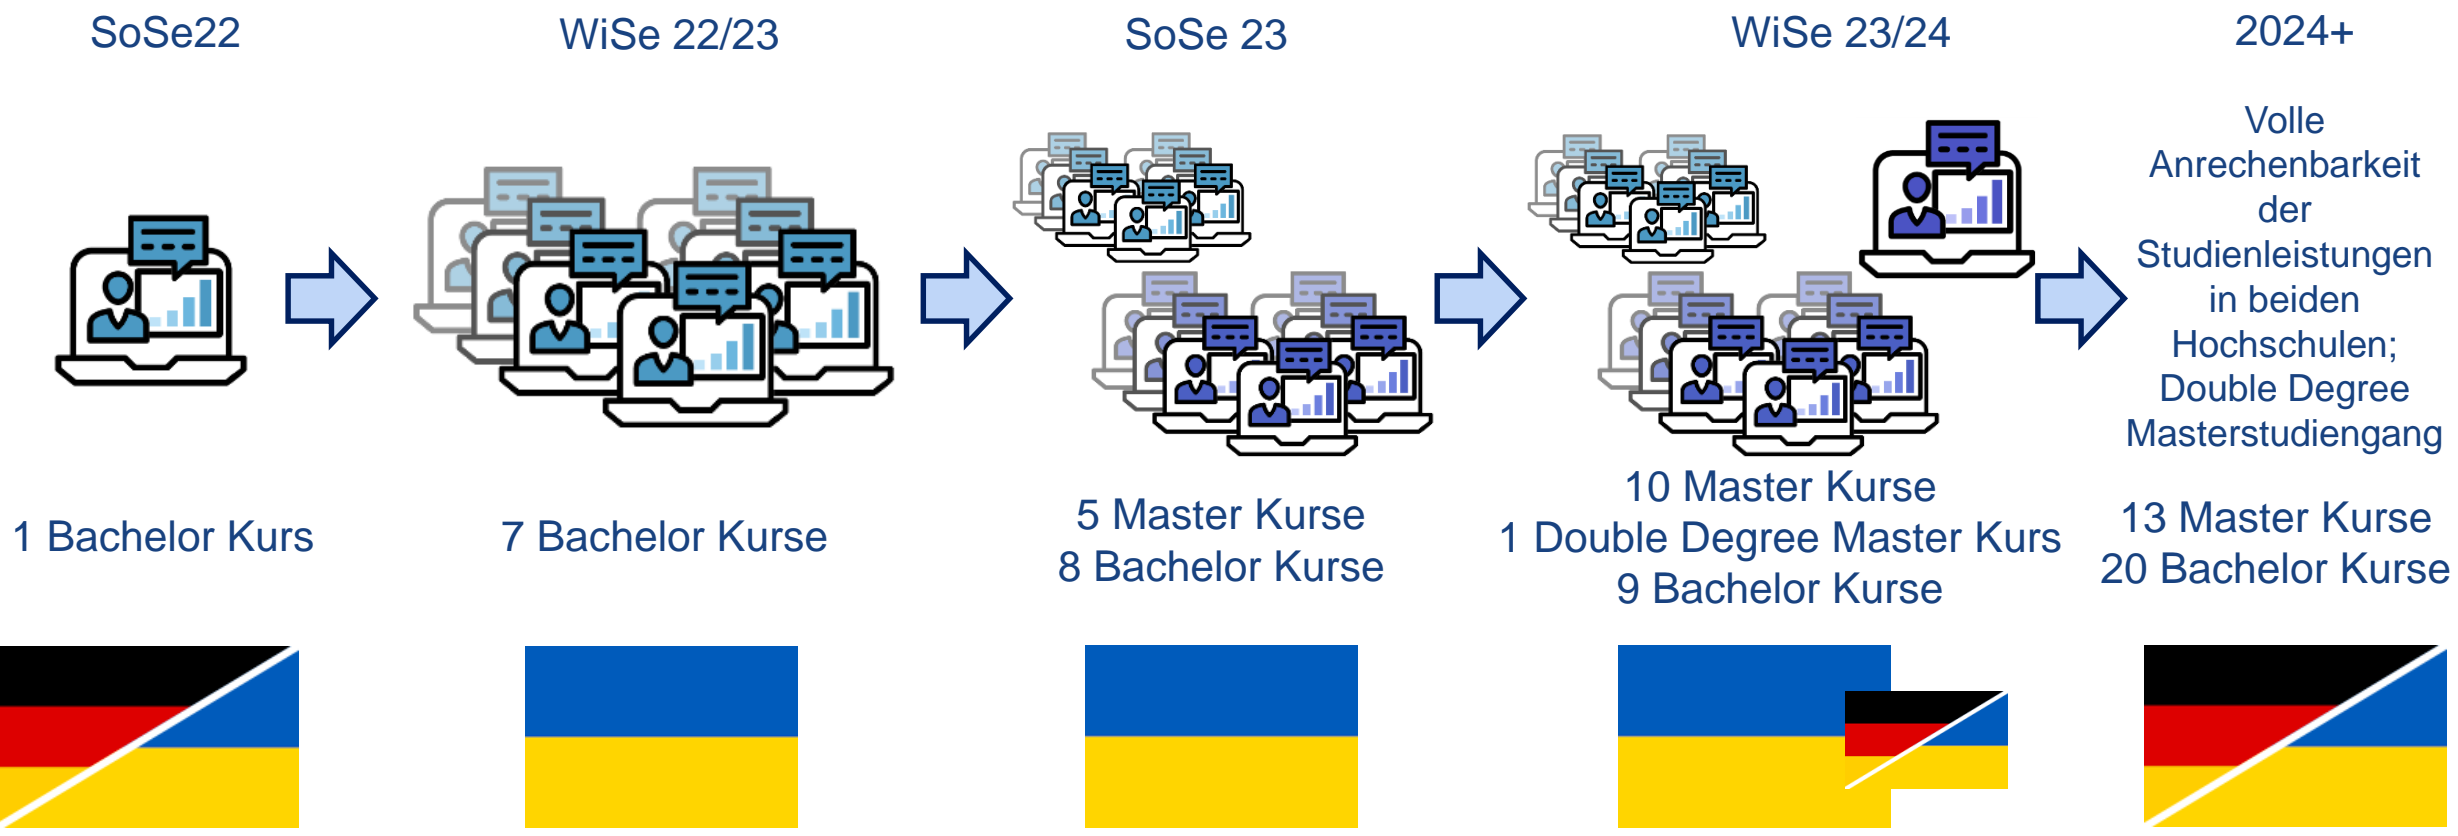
SoSe22

WiSe 22/23

SoSe 23

WiSe 23/24

2024+

Volle Anrechenbarkeit der Studienleistungen in beiden Hochschulen; Double Degree Masterstudiengang

1 Bachelor Kurs

7 Bachelor Kurse

5 Master Kurse
8 Bachelor Kurse

10 Master Kurse
1 Double Degree Master Kurs
9 Bachelor Kurse

13 Master Kurse
20 Bachelor Kurse